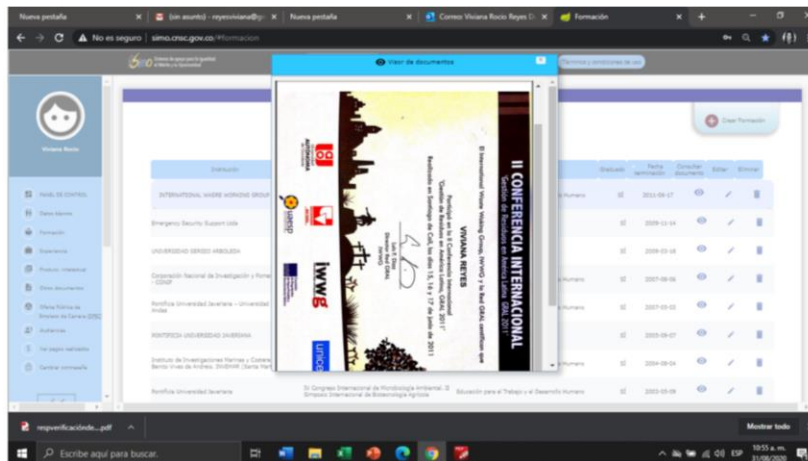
Nueva pestaña
(sin asunto) - reyesviviana@
Nueva pestaña
Correo: Viviana Rocio Reyes
Formación

No es seguro | simo.cnsc.gov.co/#formacion

Visor de documentos

Viviana Rocio

PANEL DE CONTROL
Datos básicos
Formación
Experiencia
Producc. intelectual
Otros documentos
Mesa Pública de Empleo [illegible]
Auditorías
Ver pagos realizados
Cambiar contraseña

Institución
INTERNATIONAL WATER WORKING GROUP
Emergency Security Support Ltda
UNIVERSIDAD SERGIO ARBOLEDA
Corporación Nacional de Investigación y Fomento - CONIF
Pontificia Universidad Javeriana - Universidad de los Andes
PONTIFICIA UNIVERSIDAD JAVERIANA
Instituto de Investigaciones Marinas y Costeras José Benito Vives de Andréis, INVEMAR
Pontificia Universidad Javeriana

III Congreso Internacional de Microbiología Ambiental, III Simposio Internacional de Biotecnología Agrícola
Educación para el Trabajo y el Desarrollo Humano

Graduado | Fecha terminación | Consultar documento | Editar | Eliminar
SI | 2011-06-17
SI | 2009-11-14
SI | 2009-03-18
SI | 2007-09-06
SI | 2007-03-02
SI | 2005-09-07
SI | 2004-09-04
SI | 2003-05-09

Crear Formación

II CONFERENCIA INTERNACIONAL
Gestión de Residuos en América Latina, GRAL 2011
El International Waste Working Group, IWWG y la Red GRAL certifican que
VIVIANA REYES
Participó en la II Conferencia Internacional "Gestión de Residuos en America Latina, GRAL 2011"
Realizada en Santiago de Cali, los días 15, 16 y 17 de junio de 2011
Luis F. Marmolejo
Director Red GRAL
IWWG
uaesp
unicef

respverificacionde....pdf
Mostrar todo
Escribe aquí para buscar.
10:55 a. m.
31/08/2020
ESP